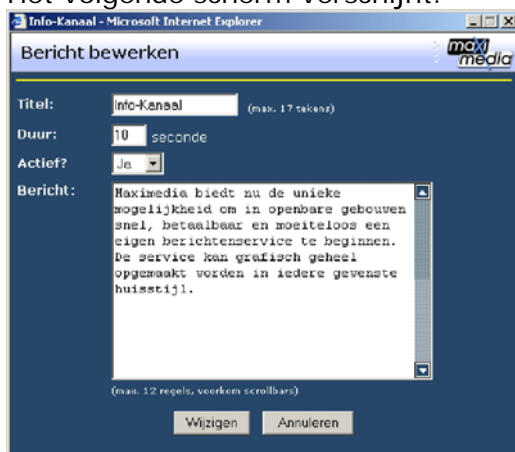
Het volgende scherm verschijnt:

Info-Kanaal - Microsoft Internet Explorer

Bericht bewerken

maxi media

Titel: Info-Kanaal (max. 17 tekens)

Duur: 10 seconde

Actief? Ja

Bericht: Maximedia biedt nu de unieke mogelijkheid om in openbare gebouwen snel, betaalbaar en moeiteloos een eigen berichtenservice te beginnen. De service kan grafisch geheel opgemaakt worden in iedere gewenste huisstijl.

(max. 12 regels, voorkom scrollbars)

Wijzigen Annuleren